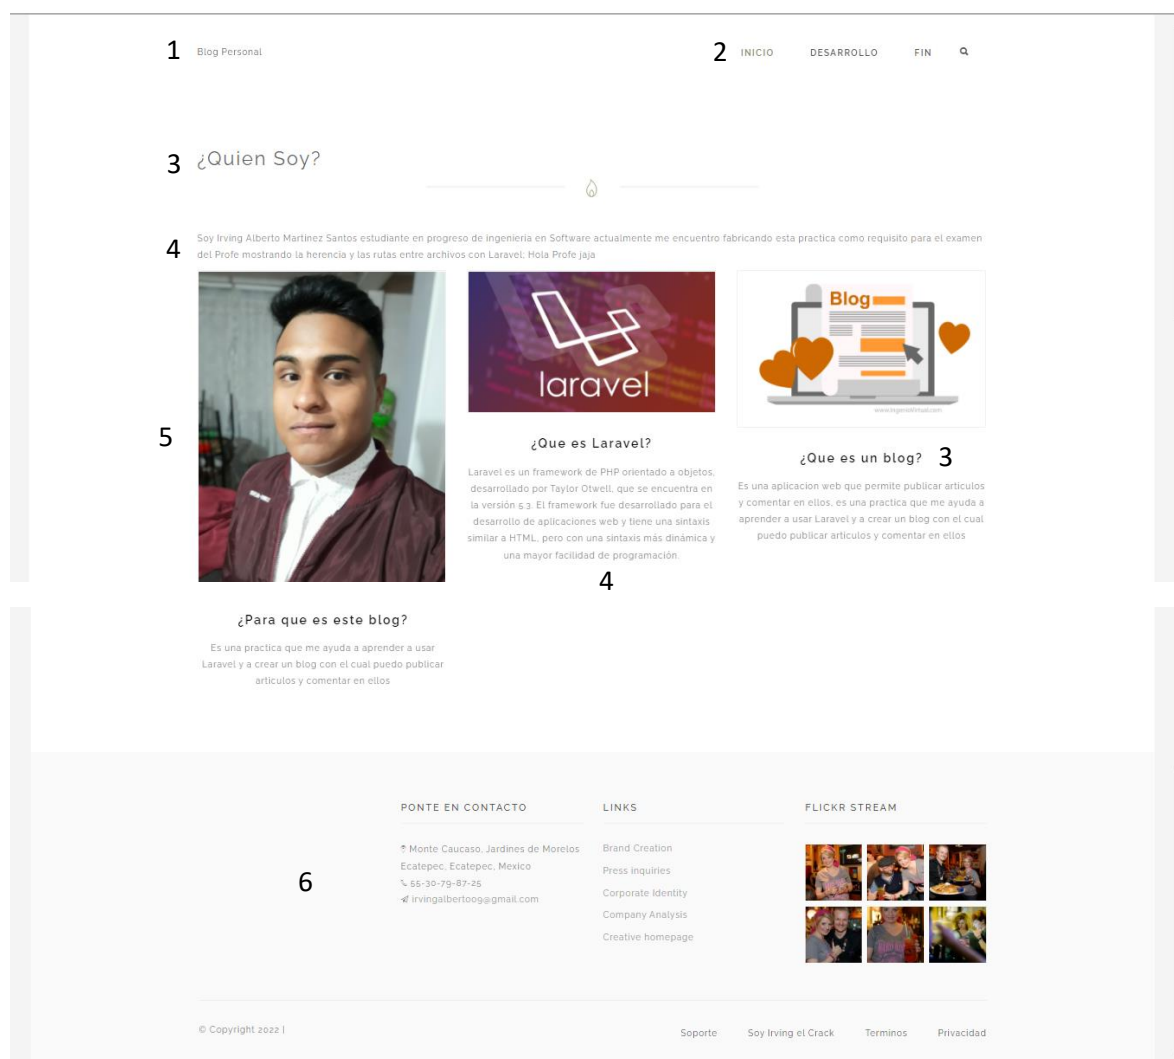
1 Blog Personal

2 INICIO DESARROLLO FIN

3 ¿Quien Soy?

4 Soy Irving Alberto Martinez Santos estudiante en progreso de ingenieria en Software actualmente me encuentro fabricando esta practica como requisito para el examen del Profe mostrando la herencia y las rutas entre archivos con Laravel; Hola Profe jaja

5

laravel

¿Que es Laravel?

Laravel es un framework de PHP orientado a objetos, desarrollado por Taylor Otwell, que se encuentra en la versión 5.3. El framework fue desarrollado para el desarrollo de aplicaciones web y tiene una sintaxis similar a HTML, pero con una sintaxis más dinámica y una mayor facilidad de programación.

4

Blog

¿Que es un blog? 3

Es una aplicacion web que permite publicar articulos y comentar en ellos, es una practica que me ayuda a aprender a usar Laravel y a crear un blog con el cual puedo publicar articulos y comentar en ellos

¿Para que es este blog?

Es una practica que me ayuda a aprender a usar Laravel y a crear un blog con el cual puedo publicar articulos y comentar en ellos

6

PONTE EN CONTACTO

Monte Caucaso, Jardines de Morelos Ecatepec, Ecatepec, Mexico
55-30-79-87-25
irvingalberto09@gmail.com

LINKS

Brand Creation
Press inquiries
Corporate Identity
Company Analysis
Creative homepage

FLICKR STREAM

© Copyright 2022 |

Soporte Soy Irving el Crack Terminos Privacidad